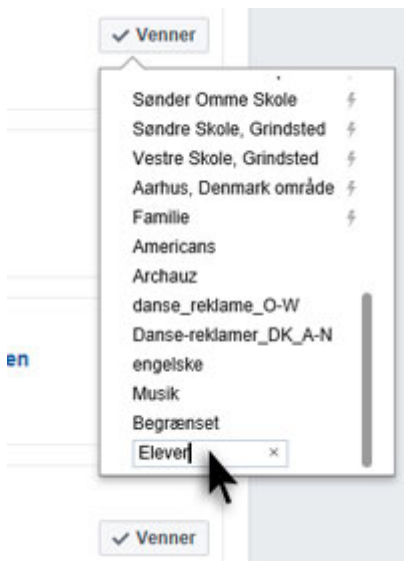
✓ Venner

Sønder Omme Skole
Søndre Skole, Grindsted
Vestre Skole, Grindsted
Aarhus, Denmark område
Familie
Americans
Archauz
danse_reklame_O-W
Danse-reklamer_DK_A-N
engelske
Musik
Begrænset
Elever ×

en

✓ Venner